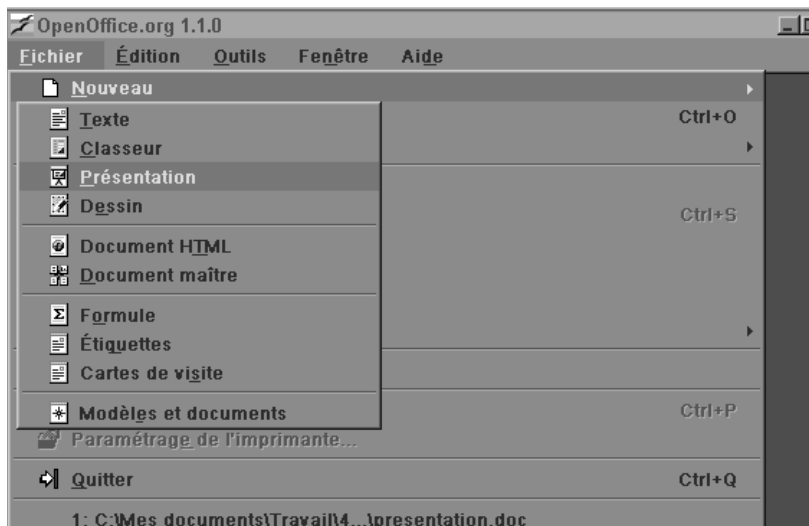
OpenOffice.org 1.1.0

Fichier Édition Outils Fenêtre Aide

Nouveau

Texte
Classeur
Présentation
Dessin
Document HTML
Document maître
Formule
Étiquettes
Cartes de visite
Modèles et documents

Ctrl+O
Ctrl+S
Ctrl+P

Paramétrage de l'imprimante...

Quitter Ctrl+Q

1: C:\Mes documents\Travail\4...\presentation.doc